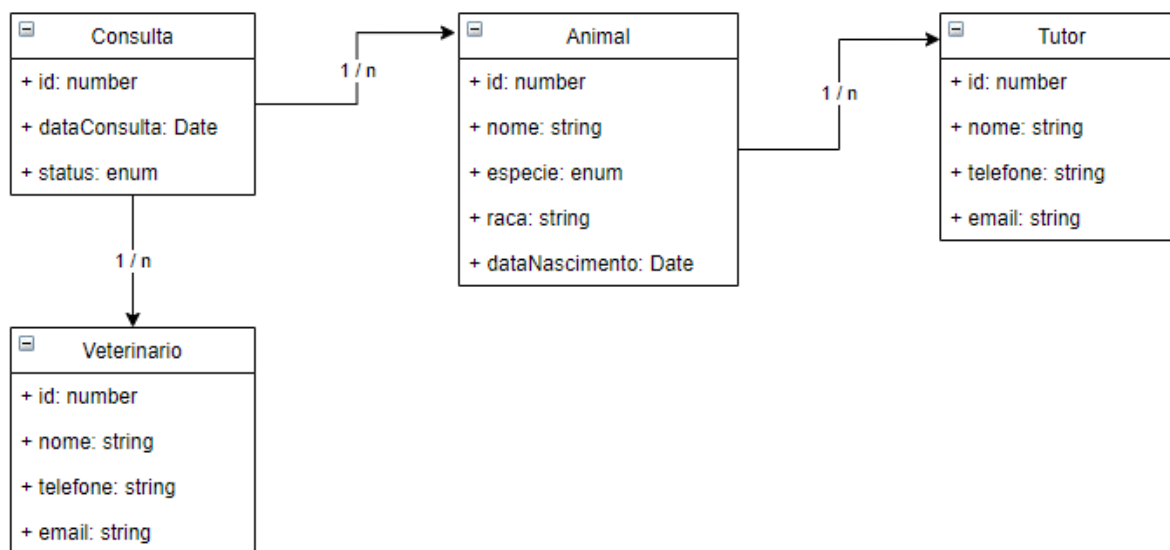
Consulta
+ id: number
+ dataConsulta: Date
+ status: enum

1 / n

Animal
+ id: number
+ nome: string
+ especie: enum
+ raca: string
+ dataNascimento: Date

1 / n

Tutor
+ id: number
+ nome: string
+ telefone: string
+ email: string

1 / n

Veterinario
+ id: number
+ nome: string
+ telefone: string
+ email: string